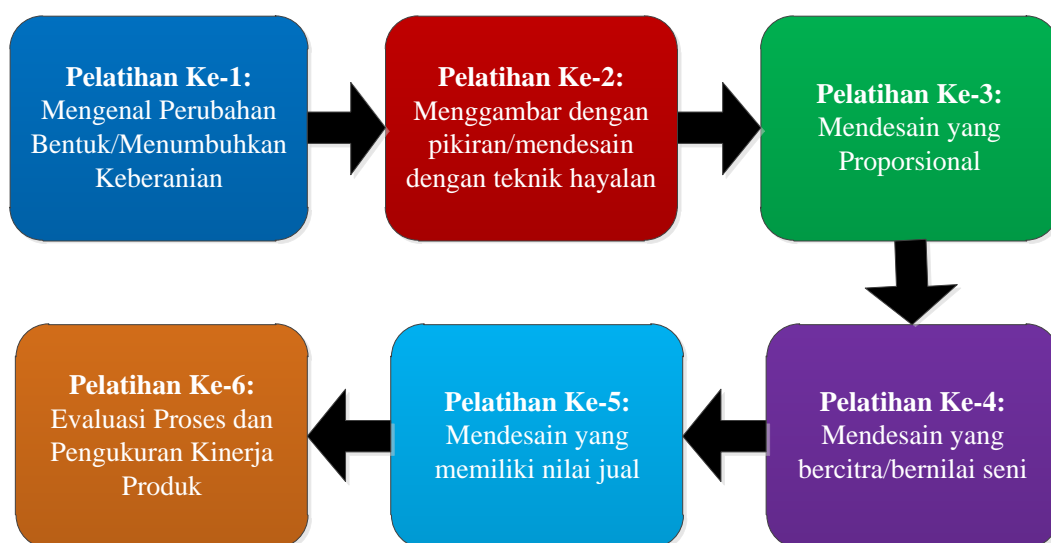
**Pelatihan Ke-1:**
Mengenal Perubahan Bentuk/Menumbuhkan Keberanian

**Pelatihan Ke-2:**
Menggambar dengan pikiran/mendesain dengan teknik hayalan

**Pelatihan Ke-3:**
Mendesain yang Proporsional

**Pelatihan Ke-4:**
Mendesain yang bercitra/bernilai seni

**Pelatihan Ke-5:**
Mendesain yang memiliki nilai jual

**Pelatihan Ke-6:**
Evaluasi Proses dan Pengukuran Kinerja Produk